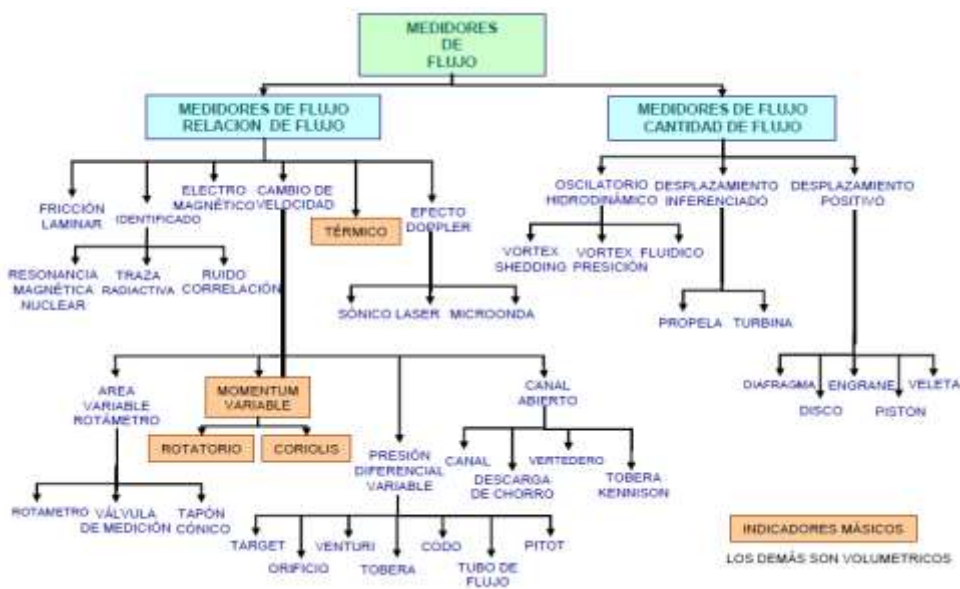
MEDIDORES DE FLUJO

MEDIDORES DE FLUJO RELACION DE FLUJO

MEDIDORES DE FLUJO CANTIDAD DE FLUJO

FRICCIÓN LAMINAR

IDENTIFICADO

RESONANCIA MAGNÉTICA NUCLEAR

TRAZA RADIACTIVA

RUIDO CORRELACIÓN

ELECTRO MAGNÉTICO

CAMBIO DE VELOCIDAD

TÉRMICO

EFECTO DOPPLER

SÓNICO LASER MICROONDA

OSCILATORIO HIDRODINÁMICO

VORTEX SHEDDING

VORTEX PRESICIÓN

FLUIDICO

DESPLAZAMIENTO INFERENCIADO

PROPELA TURBINA

DESPLAZAMIENTO POSITIVO

DIAFRAGMA DISCO ENGRANE PISTON VELETA

AREA VARIABLE ROTÁMETRO

ROTAMETRO VÁLVULA DE MEDICIÓN TAPÓN CÓNICO

MOMENTUM VARIABLE

ROTATORIO CORIOLIS

PRESIÓN DIFERENCIAL VARIABLE

TARGET ORIFICIO VENTURI TOBERA CODO TUBO DE FLUJO PITOT

CANAL ABIERTO

CANAL DESCARGA DE CHORRO VERTEDERO TOBERA KENNISON

INDICADORES MÁSICOS

LOS DEMÁS SON VOLUMETRICOS